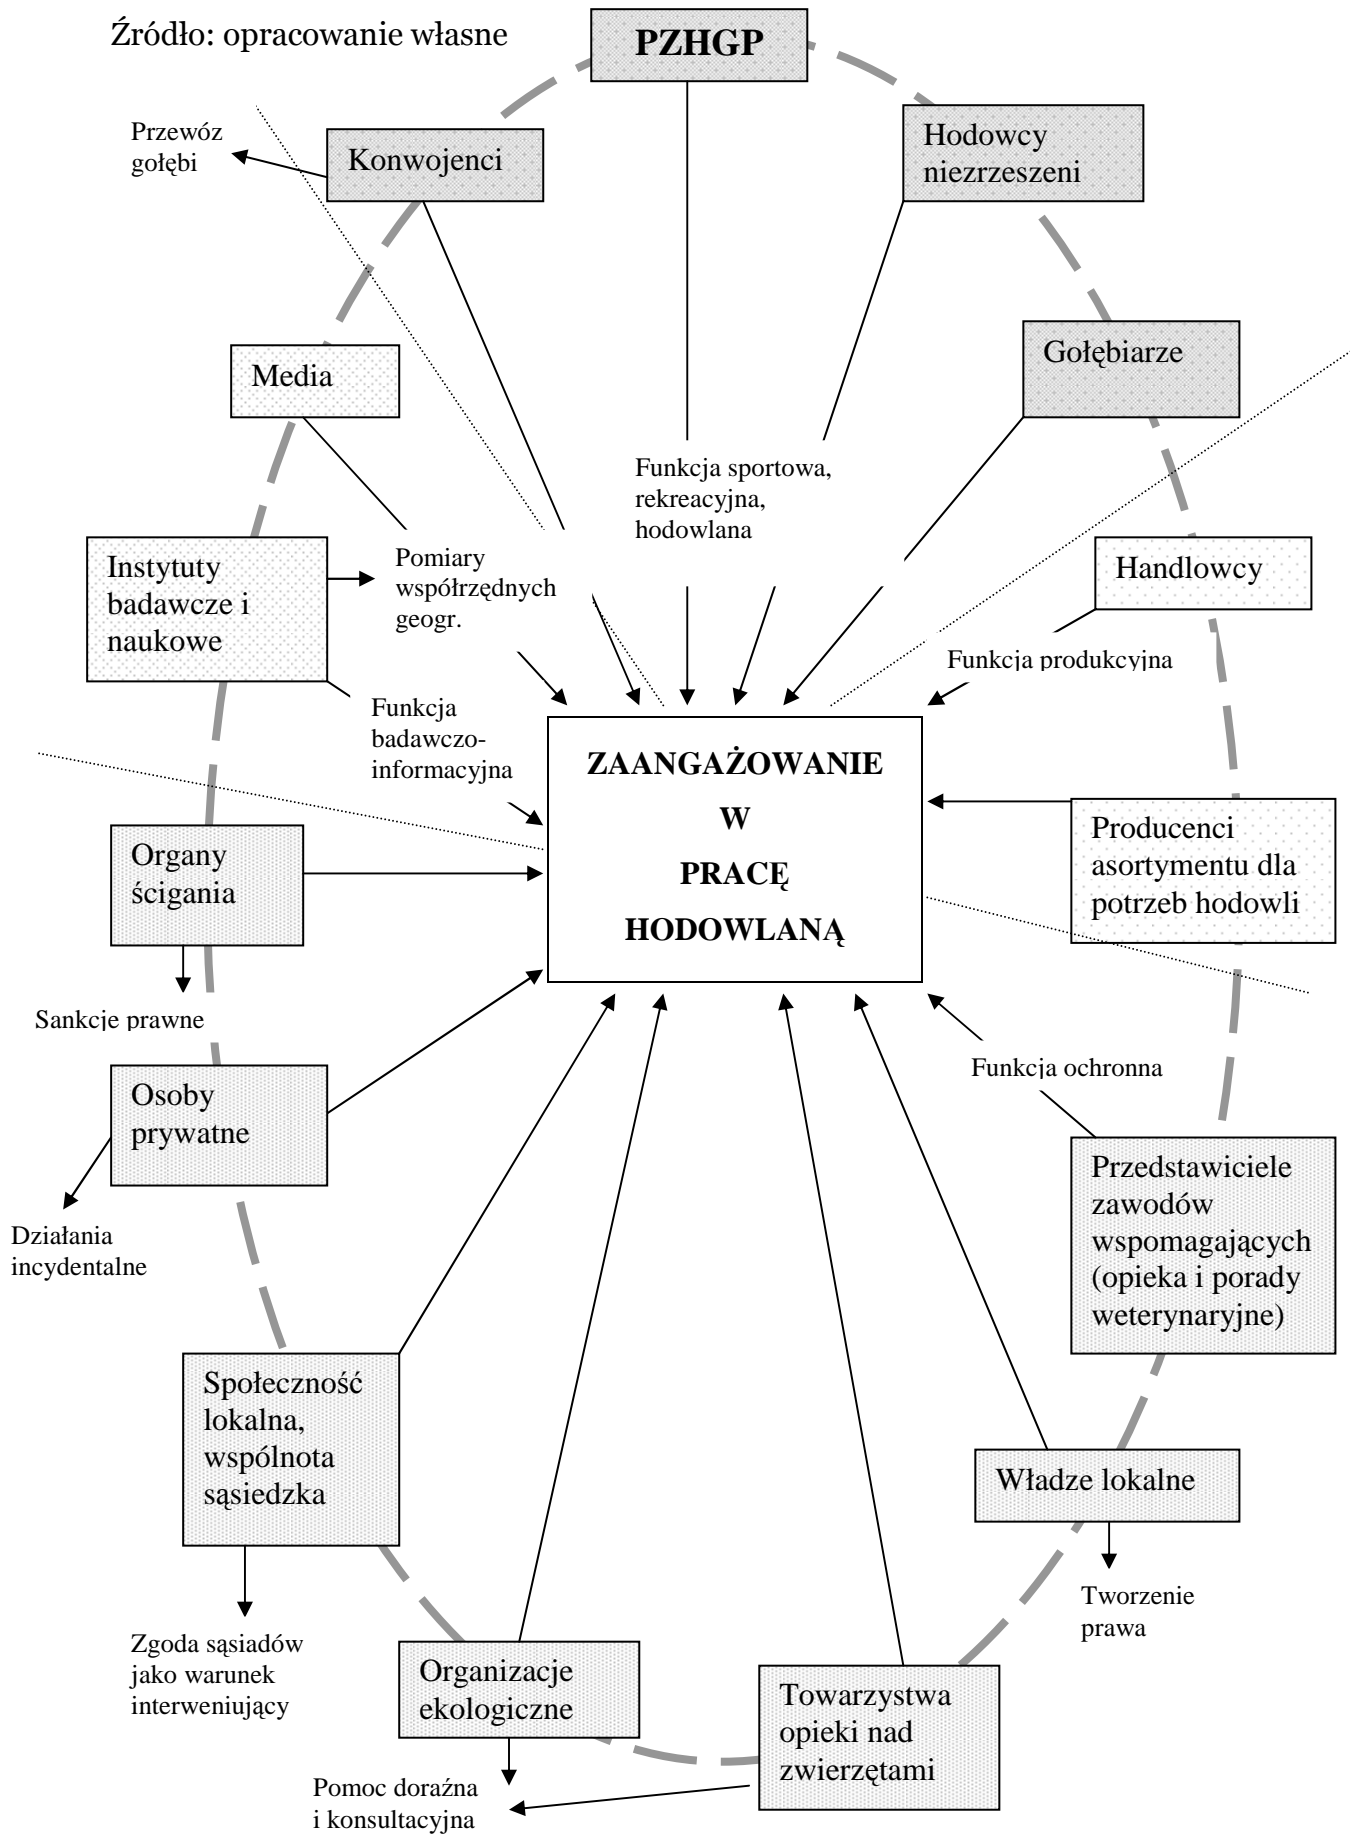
Źródło: opracowanie własne

PZHGP

Przewóz gołębi

Konwojenci

Hodowcy niezrzeszeni

Gołębiarze

Media

Funkcja sportowa, rekreacyjna, hodowlana

Instytuty badawcze i naukowe

Pomiary współrzędnych geogr.

Handlowcy

Funkcja produkcyjna

Funkcja badawczo-informacyjna

ZAANGAŻOWANIE W PRACĘ HODOWLANĄ

Producenci asortymentu dla potrzeb hodowli

Organy ścigania

Sankcje prawne

Funkcja ochronna

Osoby prywatne

Działania incydentalne

Przedstawiciele zawodów wspomagających (opieka i porady weterynaryjne)

Społeczność lokalna, wspólnota sąsiedzka

Władze lokalne

Tworzenie prawa

Zgoda sąsiadów jako warunek interweniujący

Organizacje ekologiczne

Towarzystwa opieki nad zwierzętami

Pomoc doraźna i konsultacyjna